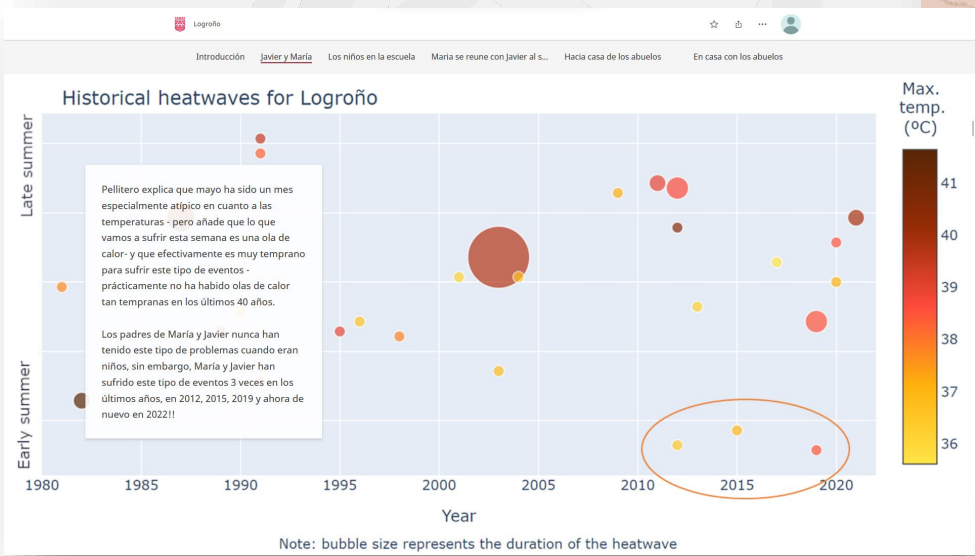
Logroño

Introducción Javier y María Los niños en la escuela María se reune con Javier al s... Hacia casa de los abuelos En casa con los abuelos

Historical heatwaves for Logroño

Max. temp. (ºC)

41
40
39
38
37
36

Late summer

Early summer

Pellitero explica que mayo ha sido un mes especialmente atípico en cuanto a las temperaturas - pero añade que lo que vamos a sufrir esta semana es una ola de calor- y que efectivamente es muy temprano para sufrir este tipo de eventos - prácticamente no ha habido olas de calor tan tempranas en los últimos 40 años.

Los padres de María y Javier nunca han tenido este tipo de problemas cuando eran niños, sin embargo, María y Javier han sufrido este tipo de eventos 3 veces en los últimos años, en 2012, 2015, 2019 y ahora de nuevo en 2022!!

1980 1985 1990 1995 2000 2005 2010 2015 2020

Year

Note: bubble size represents the duration of the heatwave